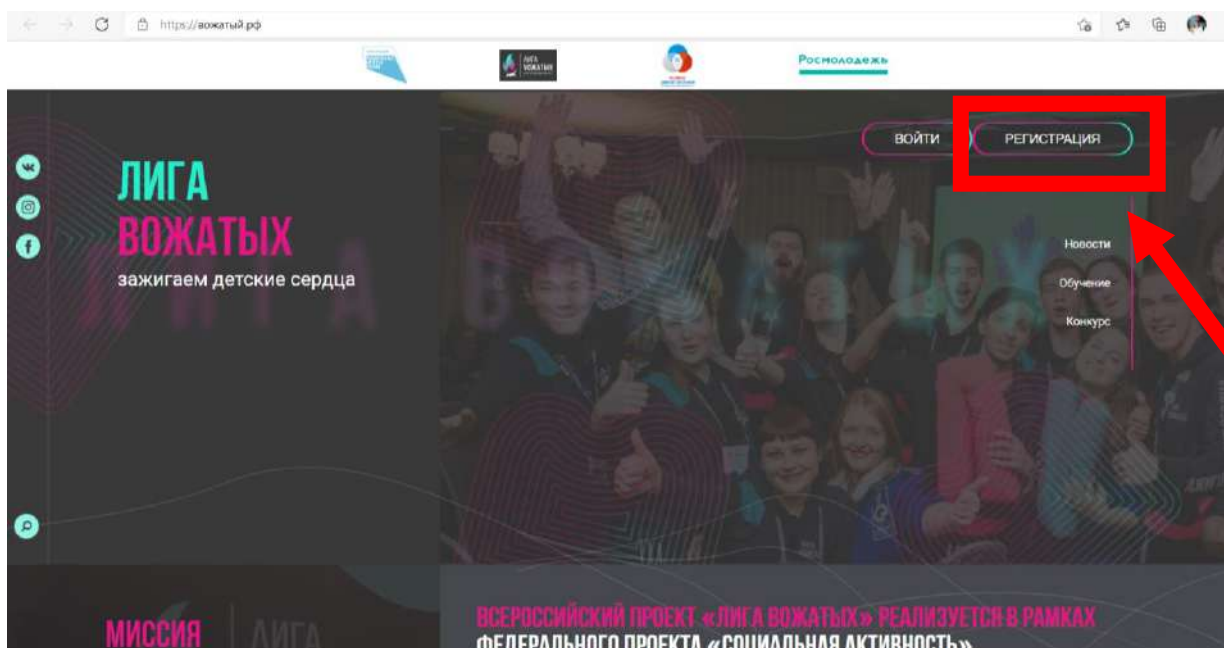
https://вожатый.рф

ЛИГА ВОЖАТЫХ

Росмолодежь

ВОЙТИ

РЕГИСТРАЦИЯ

ЛИГА
ВОЖАТЫХ
зажигаем детские сердца

Новости

Обучение

Конкурс

МИССИЯ

ЛИГА

ВСЕРОССИЙСКИЙ ПРОЕКТ «ЛИГА ВОЖАТЫХ» РЕАЛИЗУЕТСЯ В РАМКАХ ФЕДЕРАЛЬНОГО ПРОЕКТА «СОЦИАЛЬНАЯ АКТИВНОСТЬ»